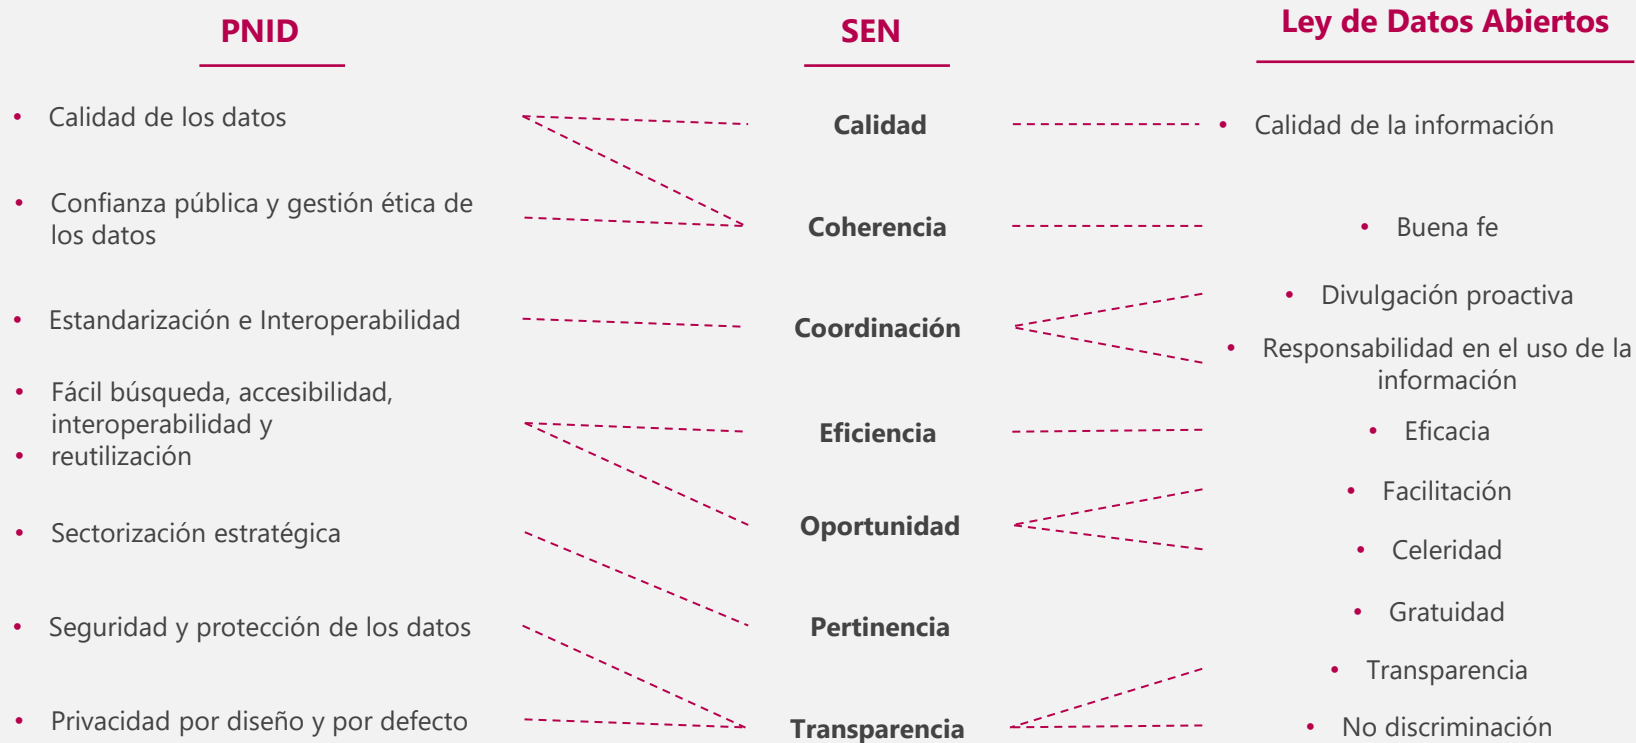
PNID

SEN

Ley de Datos Abiertos

- Calidad de los datos
- Confianza pública y gestión ética de los datos
- Estandarización e Interoperabilidad
- Fácil búsqueda, accesibilidad, interoperabilidad y
- reutilización
- Sectorización estratégica
- Seguridad y protección de los datos
- Privacidad por diseño y por defecto

Calidad

Coherencia

Coordinación

Eficiencia

Oportunidad

Pertinencia

Transparencia

- Calidad de la información
- Buena fe
- Divulgación proactiva
- Responsabilidad en el uso de la información
- Eficacia
- Facilitación
- Celeridad
- Gratuidad
- Transparencia
- No discriminación